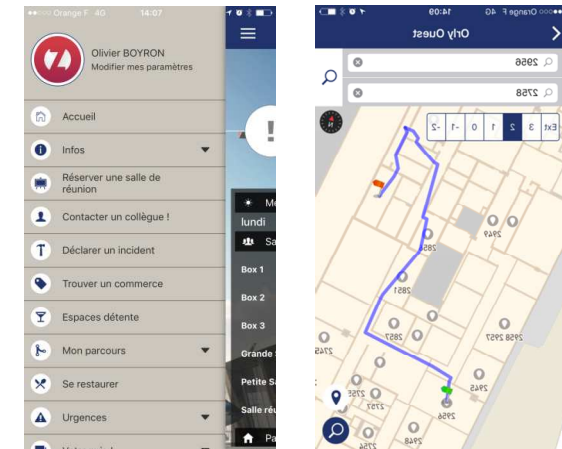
●●○○○ Orange F 4G 14:07

Olivier BOYRON
Modifier mes paramètres

Accueil
Infos
Réserver une salle de réunion
Contacter un collègue !
Déclarer un incident
Trouver un commerce
Espaces détente
Mon parcours
Se restaurer
Urgences

!
Me
lundi
Sa
Box 1
Box 2
Box 3
Grande
Petite Sa
Salle réu
Pa

●●○○○ Orange F 4G 14:09
Orly Ouest
2956
2758
Ext
3
2
1
0
-1
-2
2949
285
2851
2857
2958
2957
2745
2955
275E
2757
2956
2948
2756